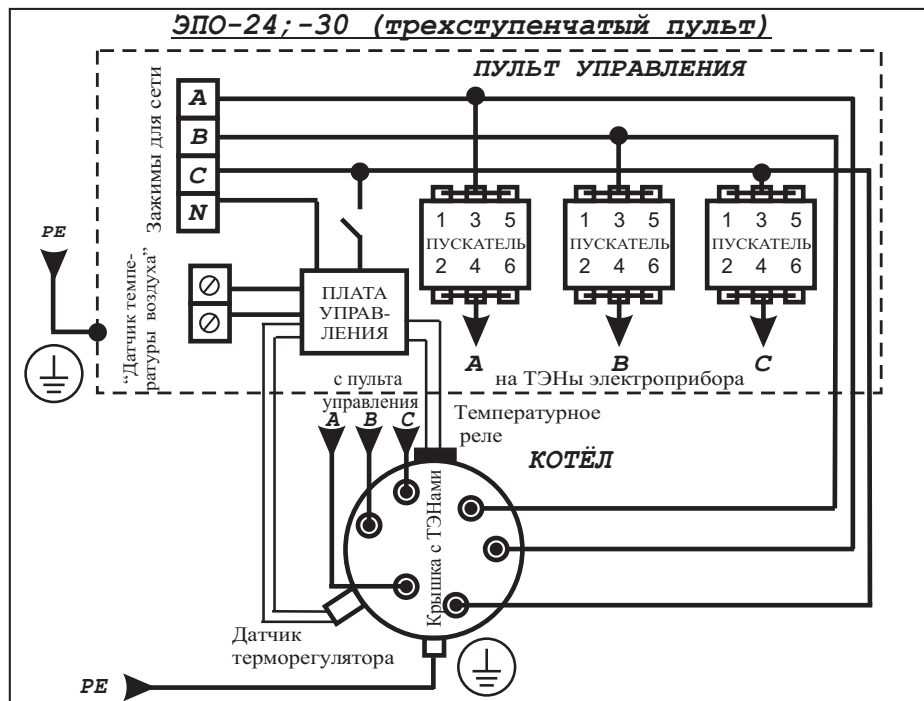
ЭПО-24;-30 (трехступенчатый пульт)

ПУЛЬТ УПРАВЛЕНИЯ

Зажимы для сети

A
B
C
N

PE

"Датчик температуры воздуха"

ПЛАТА УПРАВЛЕНИЯ

1 3 5
ПУСКАТЕЛЬ
2 4 6

1 3 5
ПУСКАТЕЛЬ
2 4 6

1 3 5
ПУСКАТЕЛЬ
2 4 6

A
B
C
на ТЭНы электроприбора

с пульта управления
A B C

Температурное реле

КОТЁЛ

Крышка с ТЭНами

Датчик терморегулятора

PE